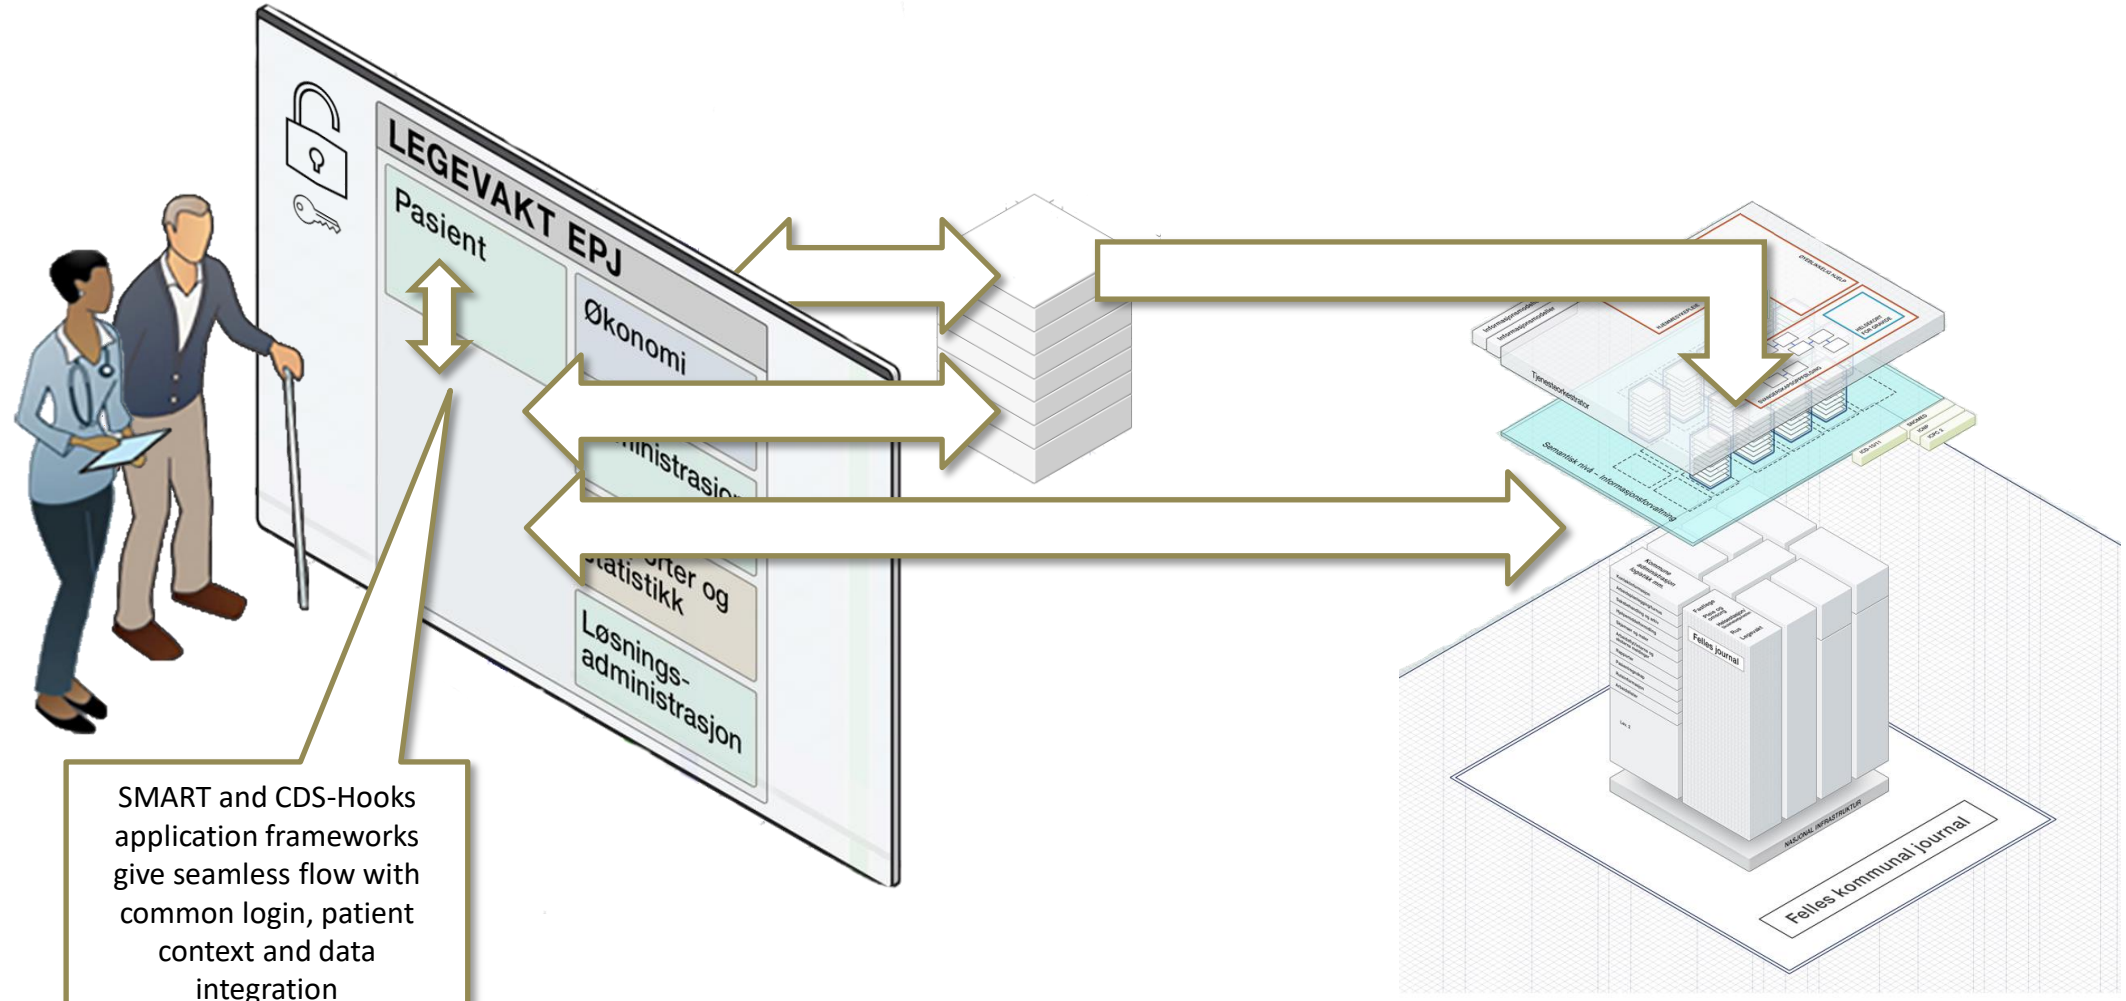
LEGEVAKT EPJ

Pasient

Økonomi

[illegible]nistrasjon

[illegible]rter og statistikk

Løsnings-administrasjon

Tjenesteorkestrator

Semantisk nivå – Informasjonsforvaltning

Felles journal

NASJONAL INFRASTRUKTUR

Felles kommunal journal

SMART and CDS-Hooks application frameworks give seamless flow with common login, patient context and data integration